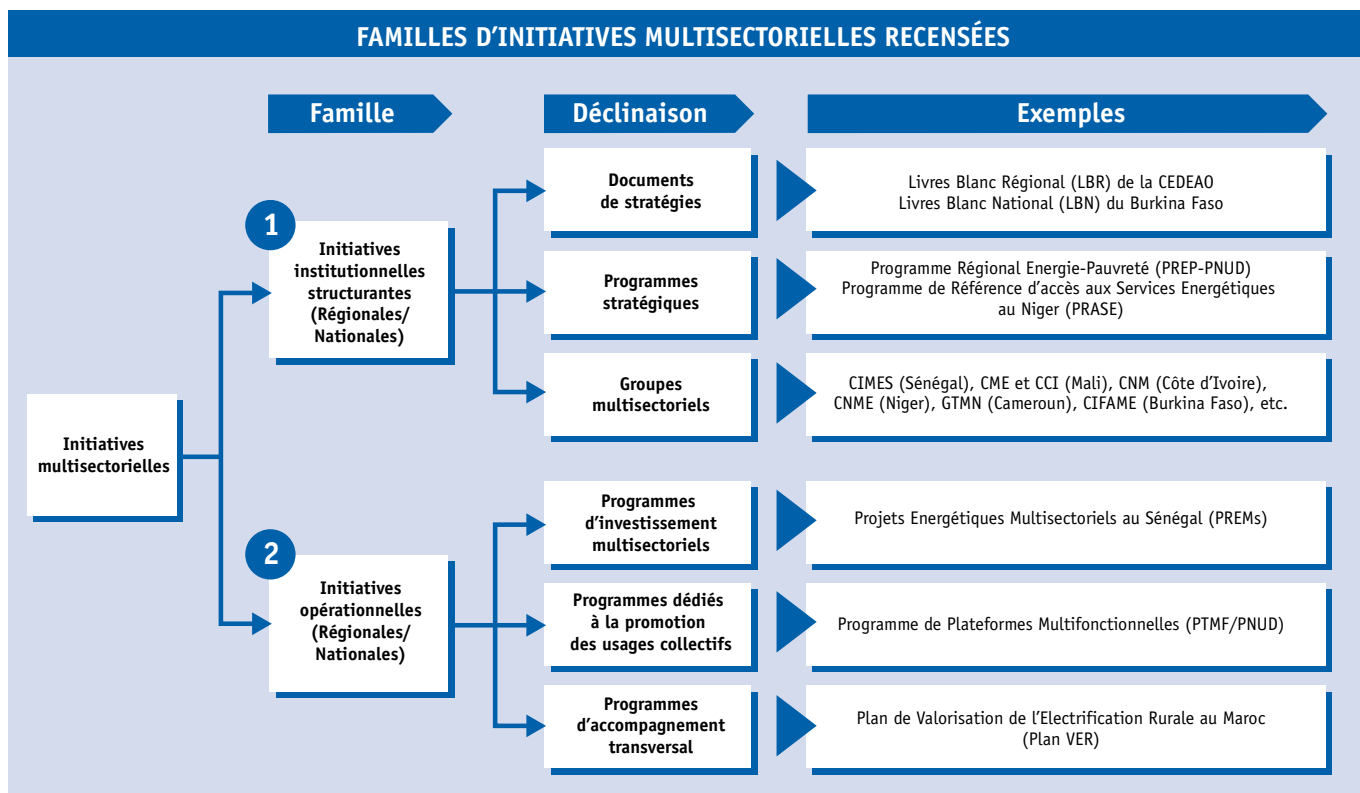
FAMILLES D'INITIATIVES MULTISECTORIELLES RECENSÉES

Famille

Déclinaison

Exemples

Initiatives multisectorielles

1

Initiatives institutionnelles structurantes (Régionales/ Nationales)

Documents de stratégies

Livres Blanc Régional (LBR) de la CEDEAO
Livres Blanc National (LBN) du Burkina Faso

Programmes stratégiques

Programme Régional Energie-Pauvreté (PREP-PNUD)
Programme de Référence d'accès aux Services Energétiques au Niger (PRASE)

Groupes multisectoriels

CIMES (Sénégal), CME et CCI (Mali), CNM (Côte d'Ivoire), CNME (Niger), GTMN (Cameroun), CIFAME (Burkina Faso), etc.

2

Initiatives opérationnelles (Régionales/ Nationales)

Programmes d'investissement multisectoriels

Projets Energétiques Multisectoriels au Sénégal (PREMs)

Programmes dédiés à la promotion des usages collectifs

Programme de Plateformes Multifonctionnelles (PTMF/PNUD)

Programmes d'accompagnement transversal

Plan de Valorisation de l'Electrification Rurale au Maroc (Plan VER)